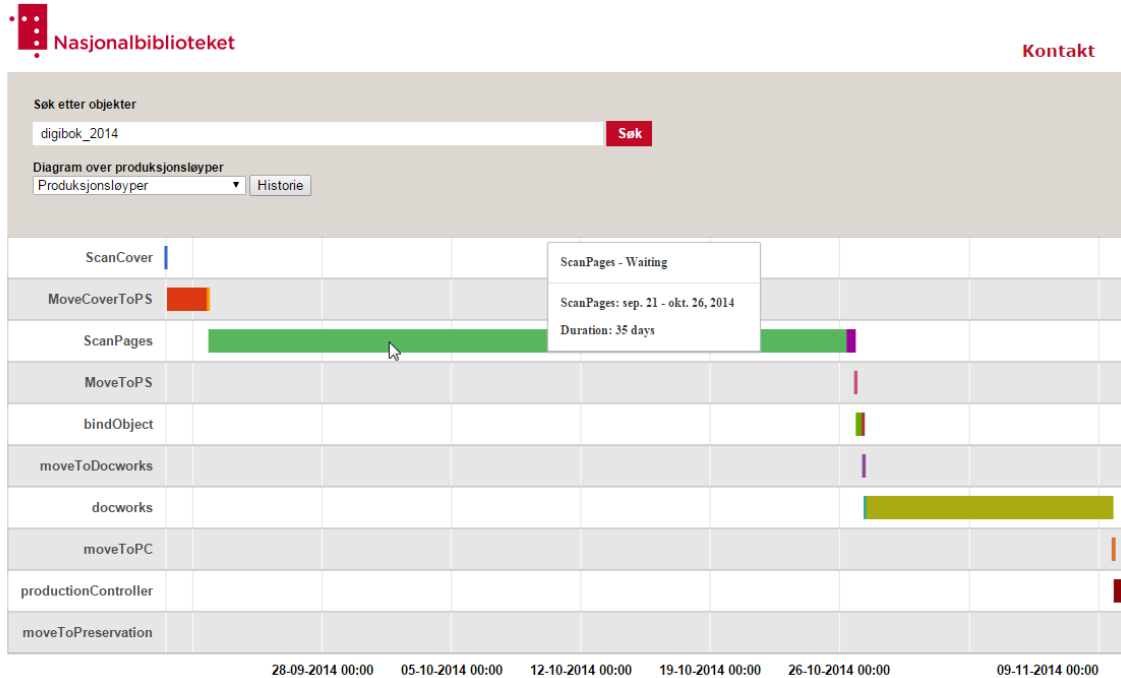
Nasjonalbiblioteket

Kontakt

Søk etter objekter

digibok_2014

Søk

Diagram over produksjonsløyper

Produksjonsløyper

Historie

ScanCover

MoveCoverToPS

ScanPages

MoveToPS

bindObject

moveToDocworks

docworks

moveToPC

productionController

moveToPreservation

ScanPages - Waiting

ScanPages: sep. 21 - okt. 26, 2014

Duration: 35 days

28-09-2014 00:00

05-10-2014 00:00

12-10-2014 00:00

19-10-2014 00:00

26-10-2014 00:00

09-11-2014 00:00